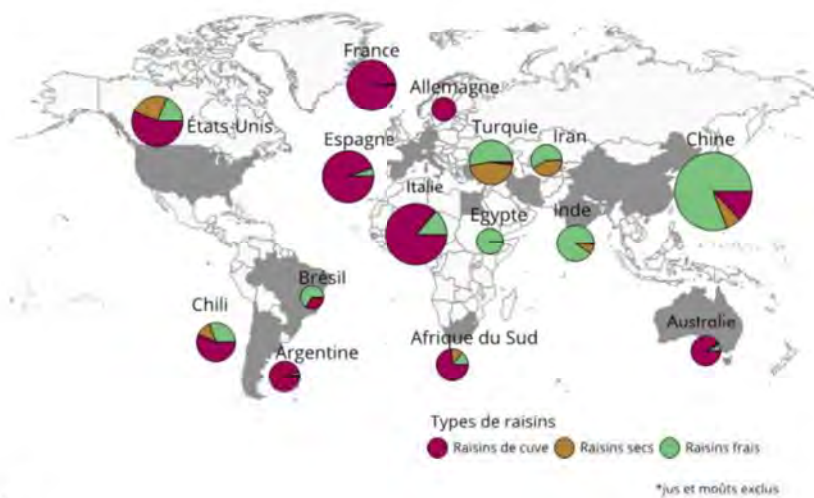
France
Allemagne
États-Unis
Espagne
Turquie
Iran
Chine
Italie
Egypte
Inde
Brésil
Chili
Afrique du Sud
Australie
Argentine

Types de raisins
Raisins de cuve
Raisins secs
Raisins frais

*jus et moûts exclus